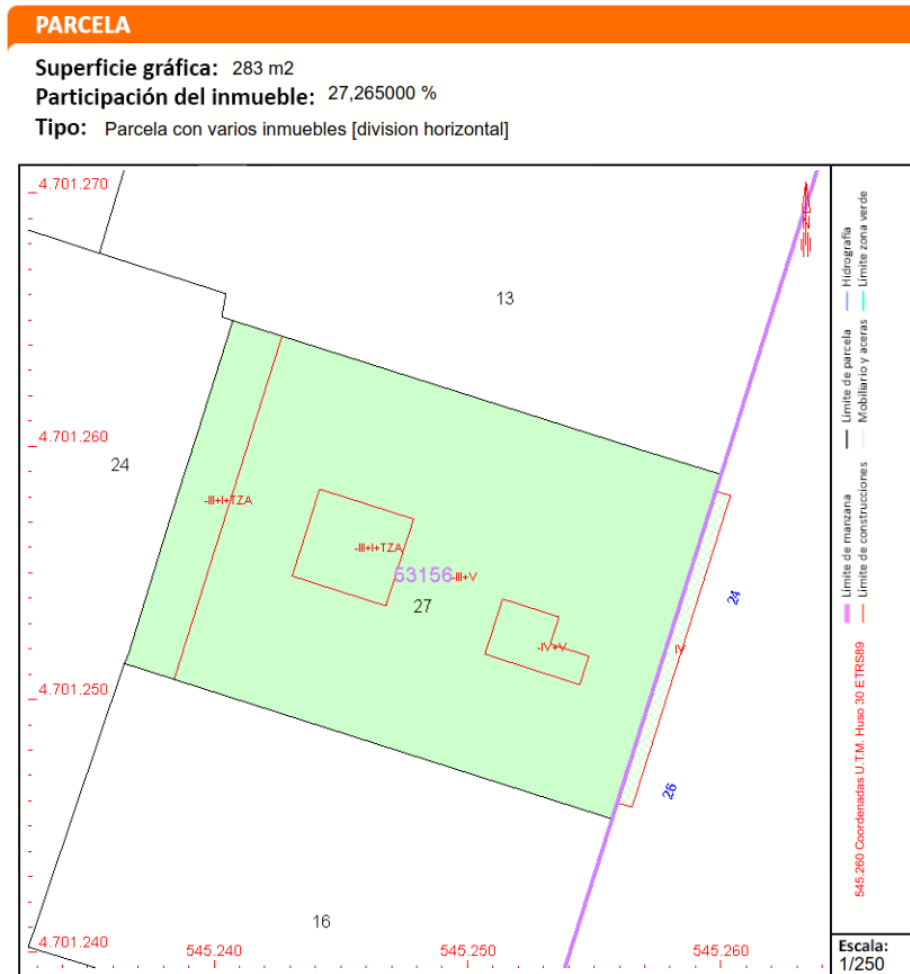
PARCELA

Superficie gráfica: 283 m2
Participación del inmueble: 27,265000 %
Tipo: Parcela con varios inmuebles [division horizontal]

4.701.270
4.701.260
4.701.250
4.701.240
13
24
-III+I+TZA
-III+I+TZA
53156
-III+V
27
-IV+V
-IV
24
26
16
545.240
545.250
545.260
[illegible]

Hidrografía
Límite zona verde
Límite de parcela
Mobiliario y aceras
Límite de manzana
Límite de construcciones
545.260 Coordenadas U.T.M. Huso 30 ETRS89

Escala:
1/250